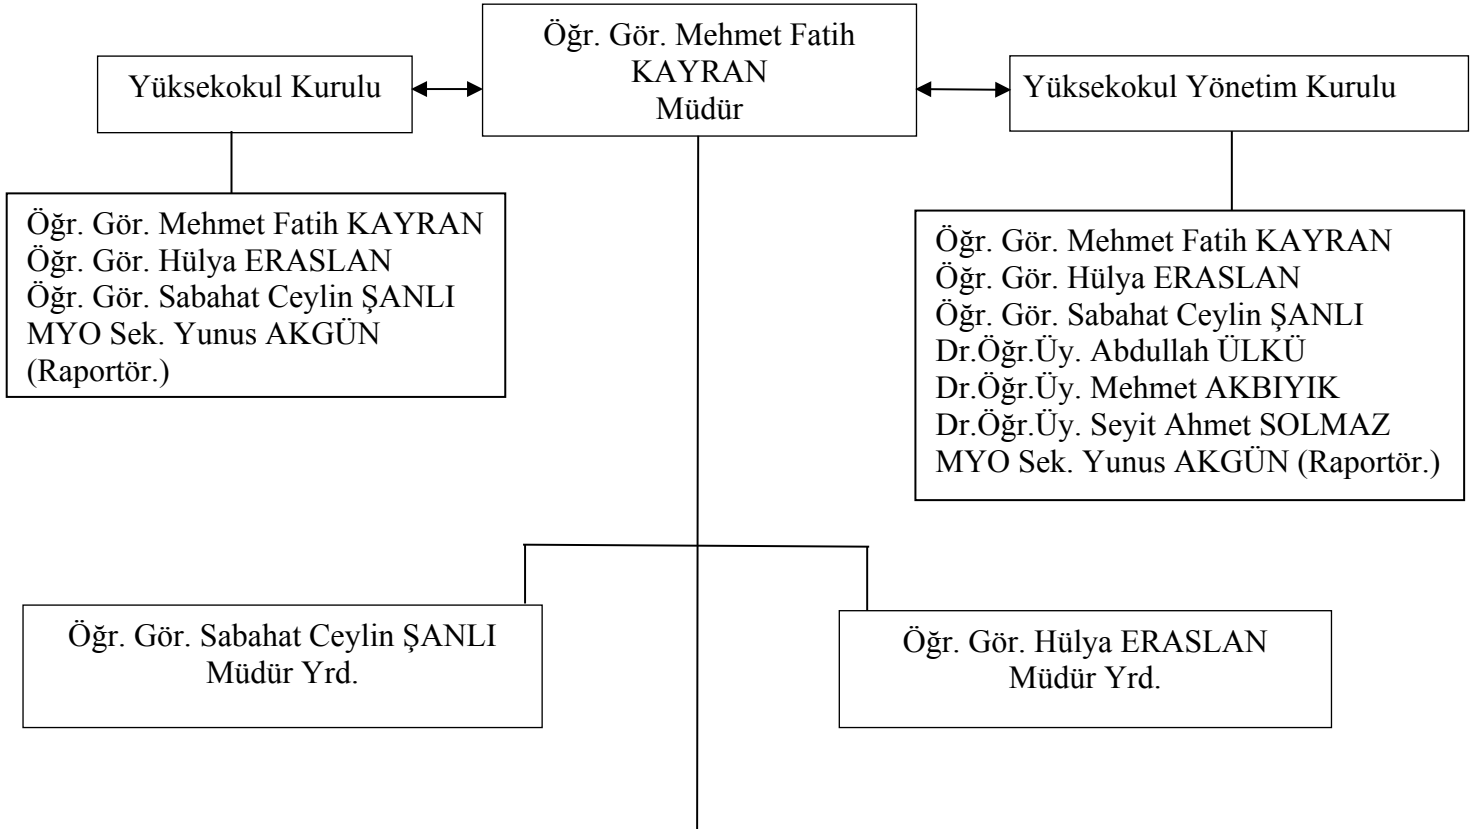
Yüksekokul Kurulu

Öğr. Gör. Mehmet Fatih KAYRAN
Müdür

Yüksekokul Yönetim Kurulu

Öğr. Gör. Mehmet Fatih KAYRAN
Öğr. Gör. Hülya ERASLAN
Öğr. Gör. Sabahat Ceylin ŞANLI
MYO Sek. Yunus AKGÜN
(Raportör.)

Öğr. Gör. Mehmet Fatih KAYRAN
Öğr. Gör. Hülya ERASLAN
Öğr. Gör. Sabahat Ceylin ŞANLI
Dr.Öğr.Üy. Abdullah ÜLKÜ
Dr.Öğr.Üy. Mehmet AKBIYIK
Dr.Öğr.Üy. Seyit Ahmet SOLMAZ
MYO Sek. Yunus AKGÜN (Raportör.)

Öğr. Gör. Sabahat Ceylin ŞANLI
Müdür Yrd.

Öğr. Gör. Hülya ERASLAN
Müdür Yrd.